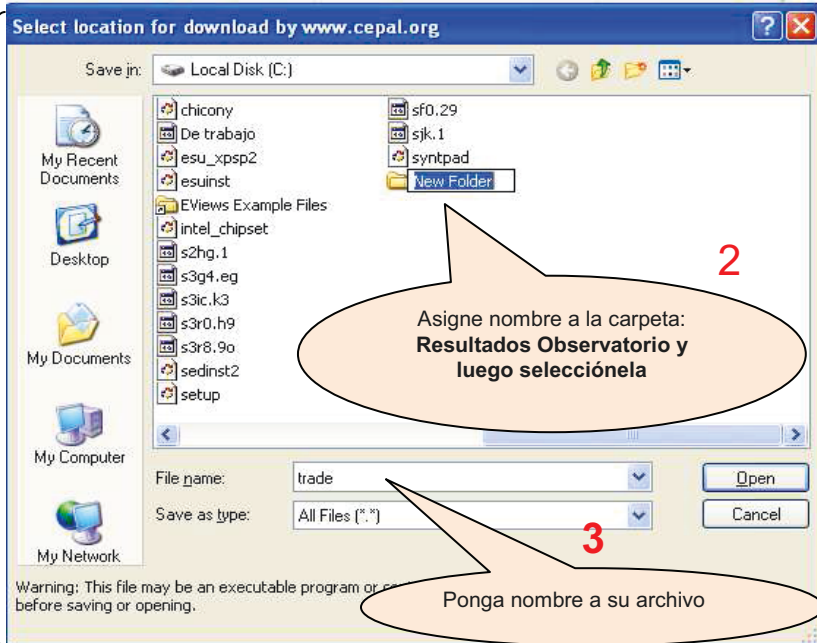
Select location for download by www.cepal.org

Save in: Local Disk (C:)

My Recent Documents

Desktop

My Documents

My Computer

My Network

chicony
De trabajo
esu_xpsp2
esuinst
EViews Example Files
intel_chipset
s2hg.1
s3g4.eg
s3ic.k3
s3r0.h9
s3r8.9o
sedinst2
setup

sf0.29
sjk.1
syntpad
New Folder

2

Asigne nombre a la carpeta: **Resultados Observatorio y luego selecciónela**

File name: trade

Save as type: All Files (*.*)

Open

Cancel

3

Warning: This file may be an executable program or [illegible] before saving or opening.

Ponga nombre a su archivo